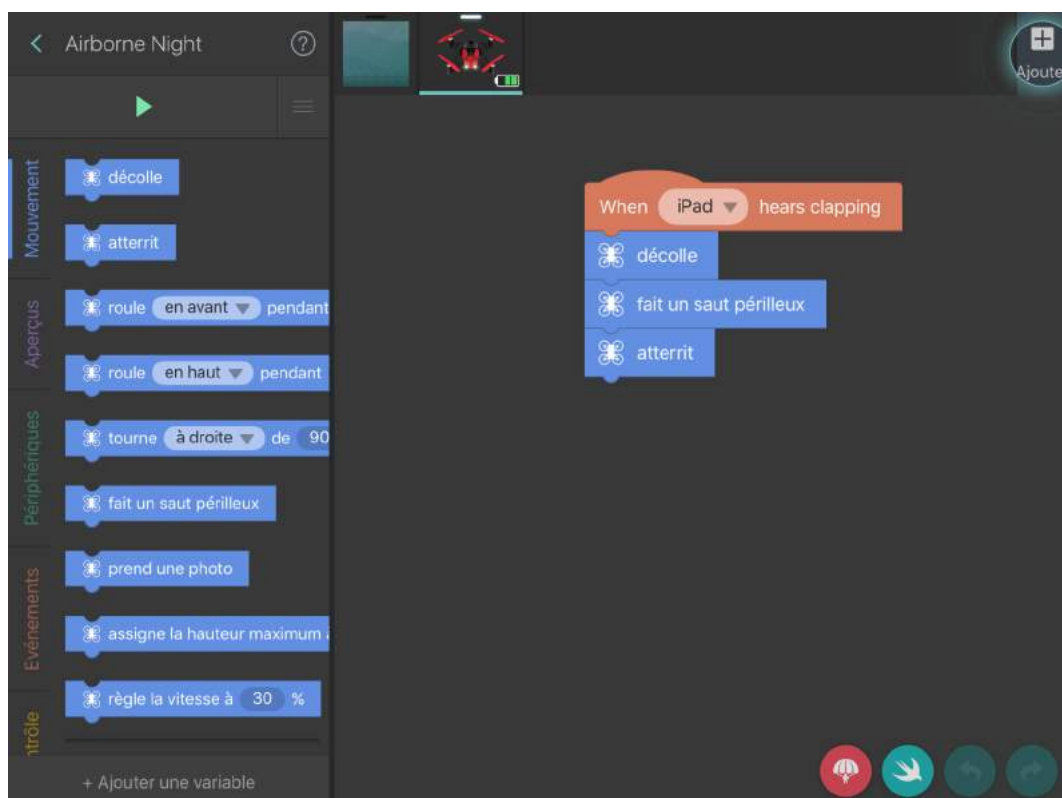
Airborne Night

Mouvement
Aperçus
Périphériques
Événements
ntrôle

décolle
atterrit
roule en avant pendant
roule en haut pendant
tourne à droite de 90
fait un saut périlleux
prend une photo
assigne la hauteur maximum
règle la vitesse à 30 %

+ Ajouter une variable

Ajoute

When iPad hears clapping
décolle
fait un saut périlleux
atterrit